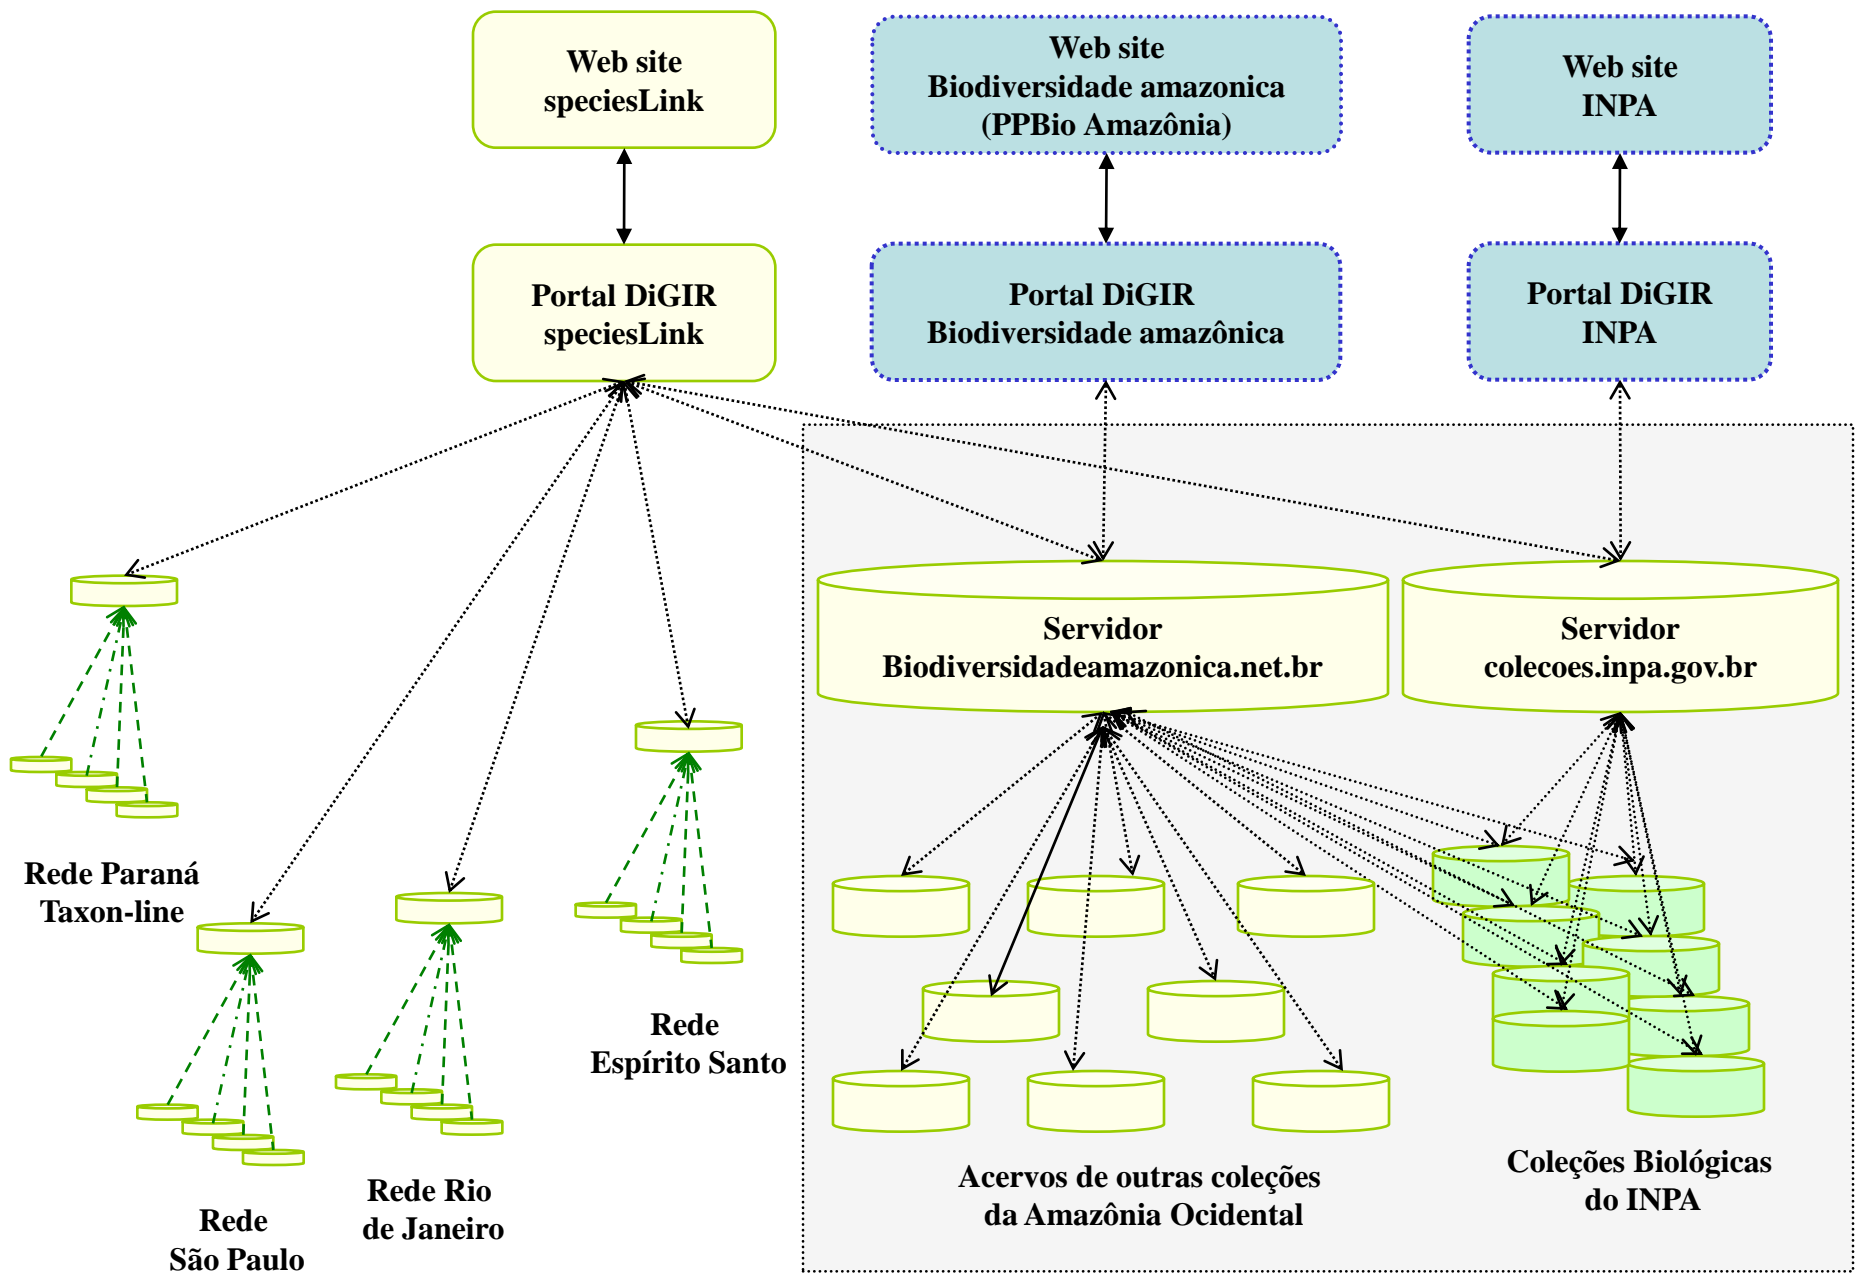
Web site
speciesLink

Web site
Biodiversidade amazonica
(PPBio Amazônia)

Web site
INPA

Portal DiGIR
speciesLink

Portal DiGIR
Biodiversidade amazônica

Portal DiGIR
INPA

Servidor
Biodiversidadeamazonica.net.br

Servidor
colecoes.inpa.gov.br

Rede Paraná
Taxon-line

Rede
Espírito Santo

Rede
São Paulo

Rede Rio
de Janeiro

Acervos de outras coleções
da Amazônia Ocidental

Coleções Biológicas
do INPA